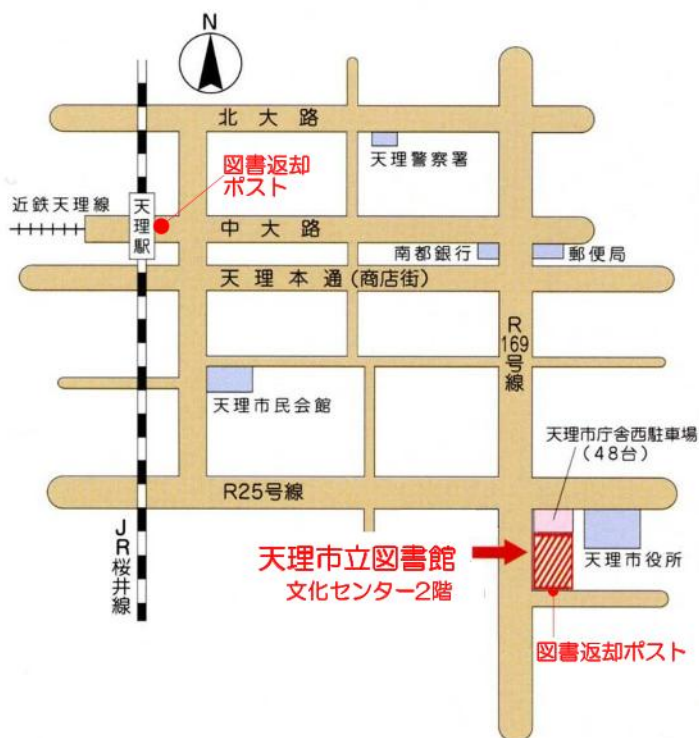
N

北大路

天理警察署

図書返却ポスト

近鉄天理線

天理駅

中大路

南都銀行

郵便局

天理本通(商店街)

R169号線

天理市民会館

天理市庁舎西駐車場(48台)

R25号線

JR桜井線

天理市立図書館
文化センター2階

天理市役所

図書返却ポスト